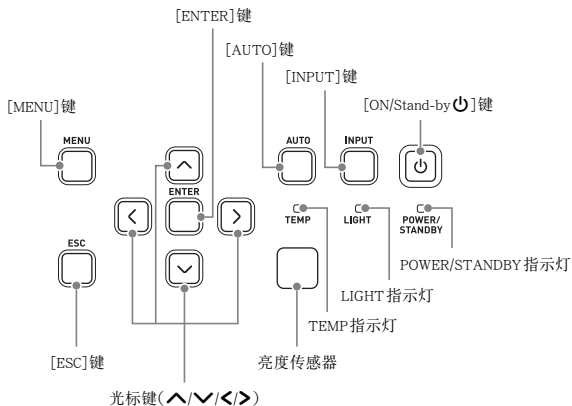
[ENTER]键

[AUTO]键

[INPUT]键

[MENU]键

[ON/Stand-by ⏻]键

MENU

AUTO

INPUT

ENTER

TEMP

LIGHT

POWER/ STANDBY

ESC

POWER/STANDBY指示灯

LIGHT 指示灯

TEMP指示灯

[ESC]键

亮度传感器

光标键(∧/∨/</>)